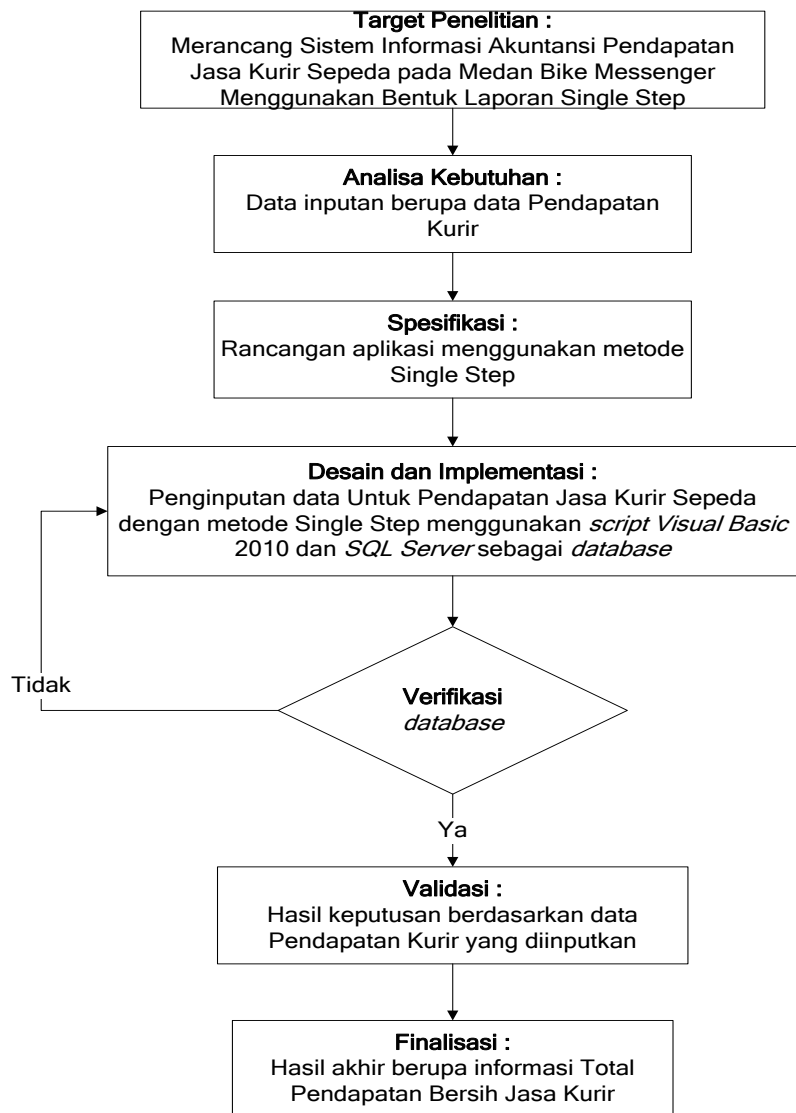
Target Penelitian :
Merancang Sistem Informasi Akuntansi Pendapatan Jasa Kurir Sepeda pada Medan Bike Messenger Menggunakan Bentuk Laporan Single Step

Analisa Kebutuhan :
Data inputan berupa data Pendapatan Kurir

Spesifikasi :
Rancangan aplikasi menggunakan metode Single Step

Desain dan Implementasi :
Penginputan data Untuk Pendapatan Jasa Kurir Sepeda dengan metode Single Step menggunakan script Visual Basic 2010 dan SQL Server sebagai database

Tidak

Verifikasi
database

Ya

Validasi :
Hasil keputusan berdasarkan data Pendapatan Kurir yang diinputkan

Finalisasi :
Hasil akhir berupa informasi Total Pendapatan Bersih Jasa Kurir